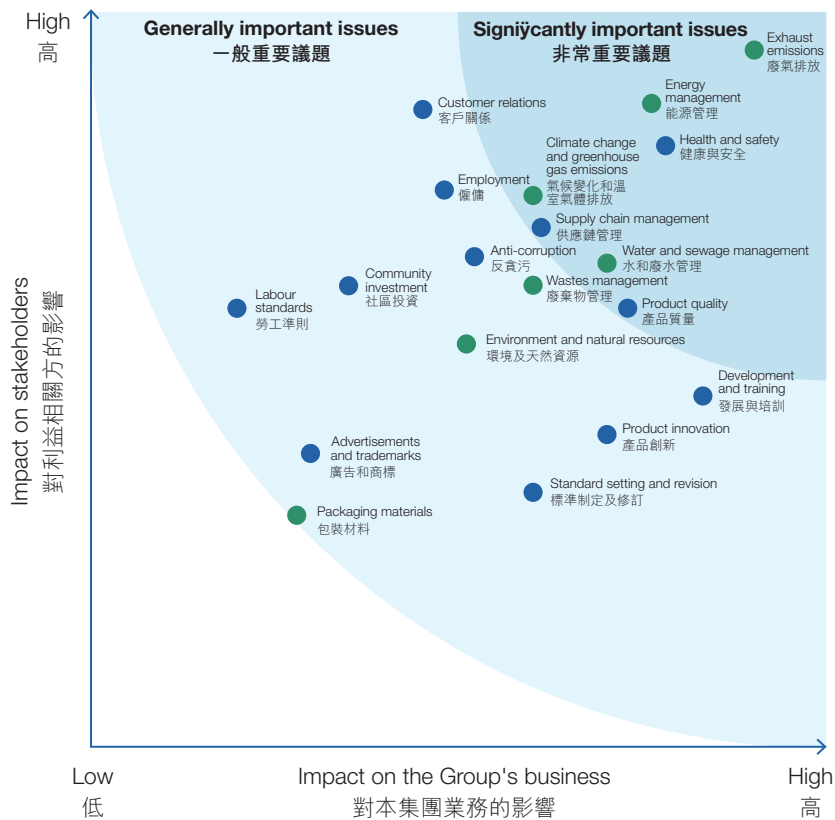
High
高

Generally important issues
一般重要議題

Signiÿcantly important issues
非常重要議題

Exhaust emissions
廢氣排放

Energy management
能源管理

Customer relations
客戶關係

Climate change and greenhouse gas emissions
氣候變化和溫室氣體排放

Health and safety
健康與安全

Employment
僱傭

Supply chain management
供應鏈管理

Anti-corruption
反貪污

Water and sewage management
水和廢水管理

Community investment
社區投資

Wastes management
廢棄物管理

Labour standards
勞工準則

Product quality
產品質量

Environment and natural resources
環境及天然資源

Development and training
發展與培訓

Product innovation
產品創新

Advertisements and trademarks
廣告和商標

Standard setting and revision
標準制定及修訂

Packaging materials
包裝材料

Impact on stakeholders
對利益相關方的影響

Low
低

Impact on the Group's business
對本集團業務的影響

High
高